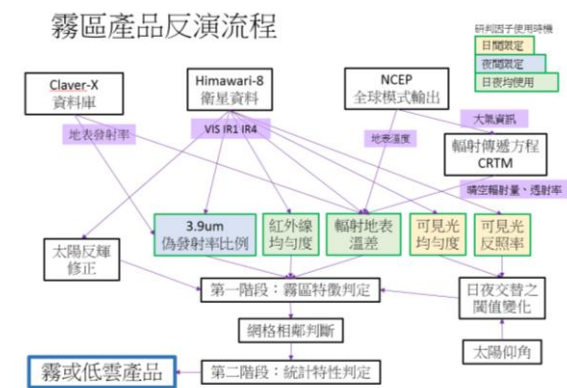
霧區產品反演流程

研判因子使用時機
日間限定
夜間限定
日夜均使用

Claver-X
資料庫

Himawari-8
衛星資料

NCEP
全球模式輸出

地表發射率

VIS IR1 IR4

地表溫度

大氣資訊

輻射傳遞方程
CRTM

晴空輻射量、透射率

3.9um
偽發射率比例

紅外線
均勻度

輻射地表
溫差

可見光
均勻度

可見光
反照率

太陽反輝
修正

第一階段：霧區特徵判定

日夜交替之
閾值變化

網格相鄰判斷

太陽仰角

霧或低雲產品

第二階段：統計特性判定